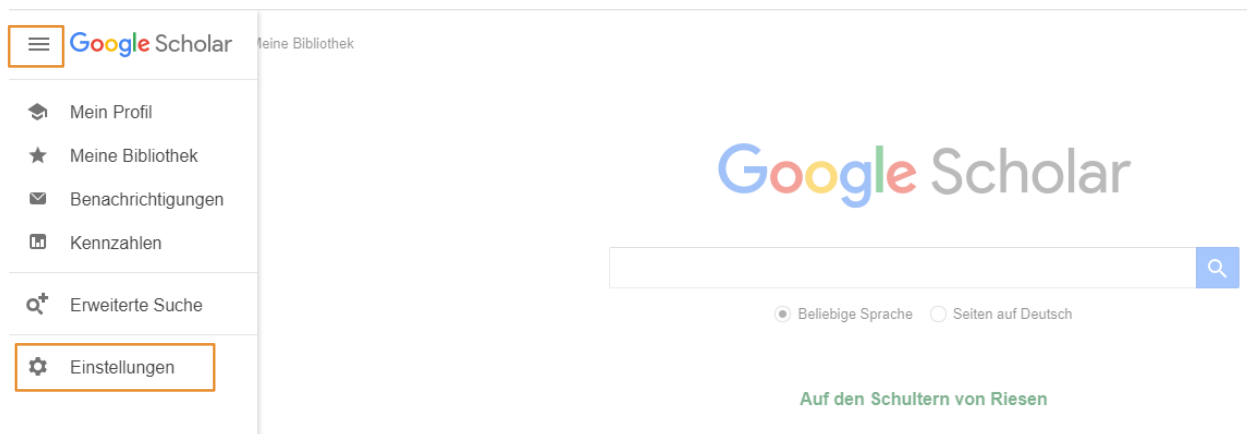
Google Scholar

Mein Profil
Meine Bibliothek
Benachrichtigungen
Kennzahlen

Erweiterte Suche

Einstellungen

Meine Bibliothek

Google Scholar

Beliebige Sprache
Seiten auf Deutsch

Auf den Schultern von Riesen